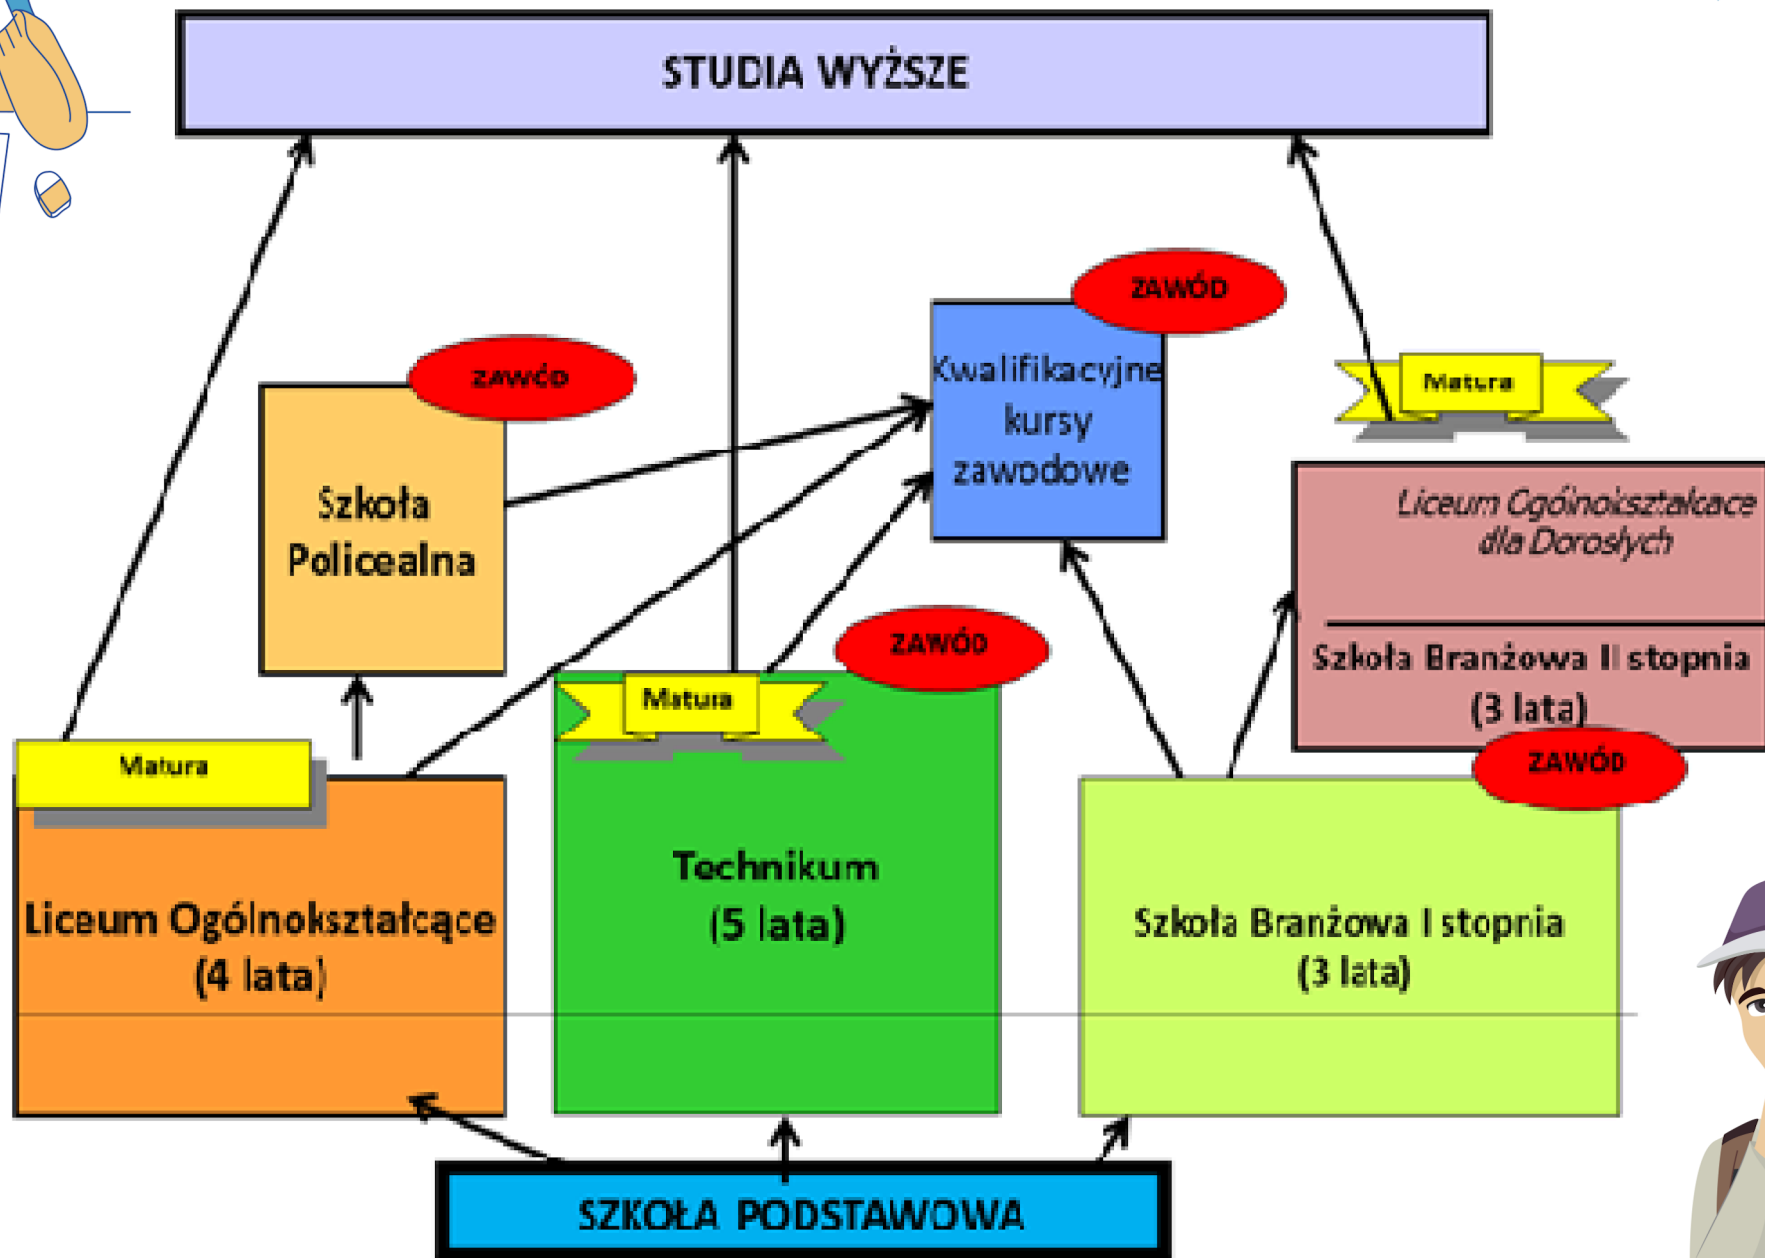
STUDIA WYŻSZE

ZAWÓD

Kwalifikacyjne kursy zawodowe

ZAWÓD

Szkoła Policealna

Matura

Liceum Ogólnokształcace dla Dorosłych

Szkoła Branżowa II stopnia (3 lata)

ZAWÓD

Matura

Matura

Liceum Ogólnokształcące (4 lata)

Technikum (5 lata)

ZAWÓD

Szkoła Branżowa I stopnia (3 lata)

SZKOŁA PODSTAWOWA